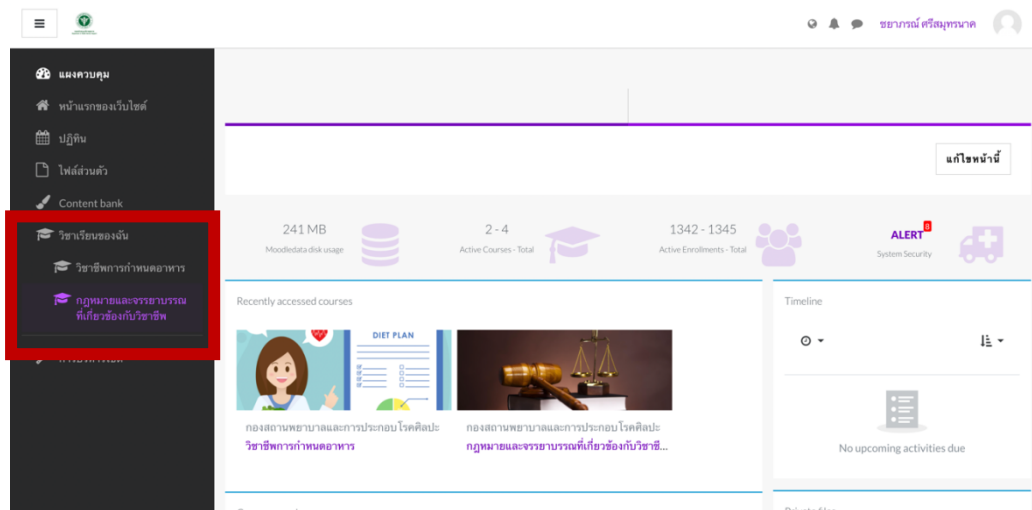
ชยาภรณ์ ศรีสมุทรนาค

แผงควบคุม
หน้าแรกของเว็บไซต์
ปฏิทิน
ไฟล์ส่วนตัว
Content bank
วิชาเรียนของฉัน
วิชาชีพการกำหนดอาหาร
กฎหมายและจรรยาบรรณที่เกี่ยวข้องกับวิชาชีพ

แก้ไขหน้านี้

241 MB
Moodledata disk usage

2 - 4
Active Courses - Total

1342 - 1345
Active Enrollments - Total

ALERT 8
System Security

Recently accessed courses

DIET PLAN

กองสถานพยาบาลและการประกอบโรคศิลปะ
วิชาชีพการกำหนดอาหาร

กองสถานพยาบาลและการประกอบโรคศิลปะ
กฎหมายและจรรยาบรรณที่เกี่ยวข้องกับวิชาชี...

Timeline

No upcoming activities due